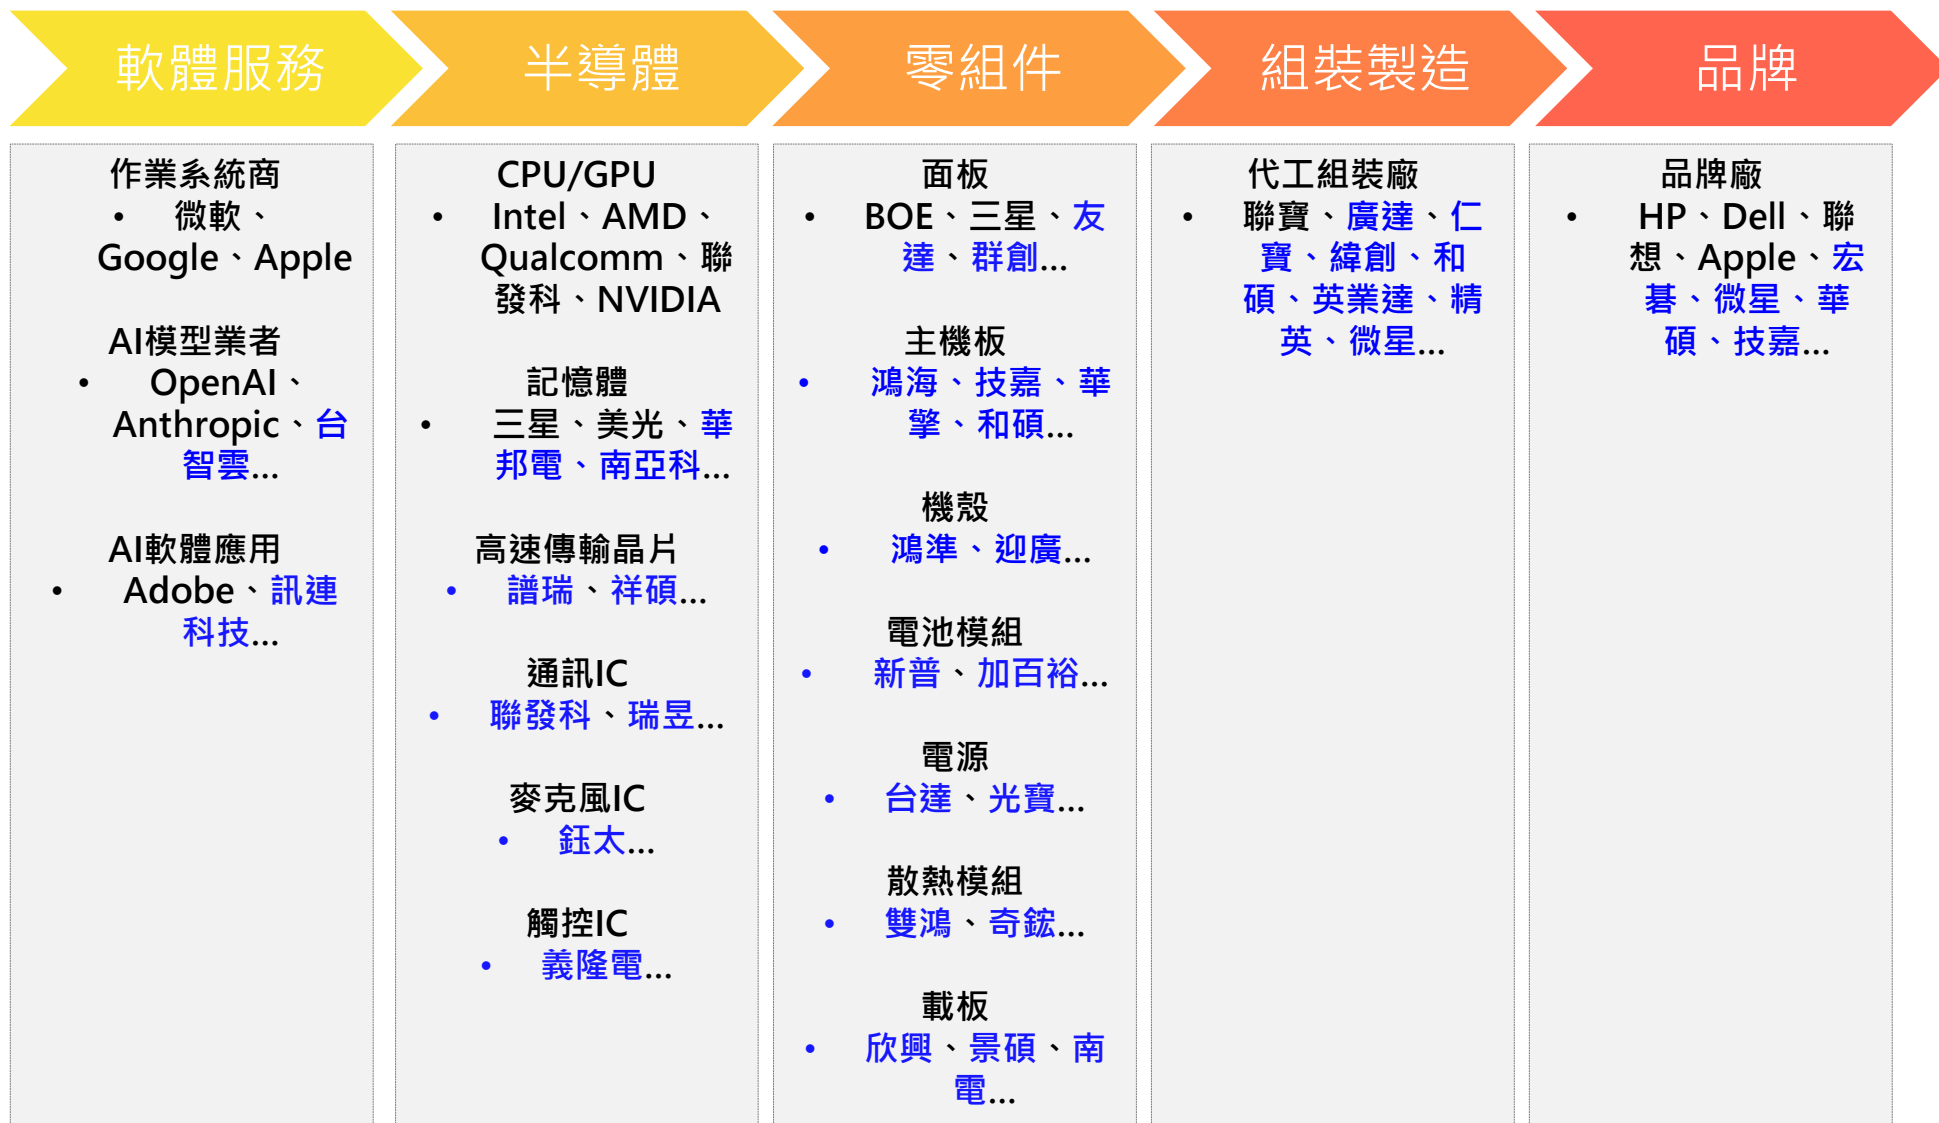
軟體服務

作業系統商
• 微軟、Google、Apple

AI模型業者
• OpenAI、Anthropic、台智雲...

AI軟體應用
• Adobe、訊連科技...

半導體

CPU/GPU
• Intel、AMD、Qualcomm、聯發科、NVIDIA

記憶體
• 三星、美光、華邦電、南亞科...

高速傳輸晶片
• 譜瑞、祥碩...

通訊IC
• 聯發科、瑞昱...

麥克風IC
• 鈺太...

觸控IC
• 義隆電...

零組件

面板
• BOE、三星、友達、群創...

主機板
• 鴻海、技嘉、華擎、和碩...

機殼
• 鴻準、迎廣...

電池模組
• 新普、加百裕...

電源
• 台達、光寶...

散熱模組
• 雙鴻、奇鋐...

載板
• 欣興、景碩、南電...

組裝製造

代工組裝廠
• 聯寶、廣達、仁寶、緯創、和碩、英業達、精英、微星...

品牌

品牌廠
• HP、Dell、聯想、Apple、宏碁、微星、華碩、技嘉...